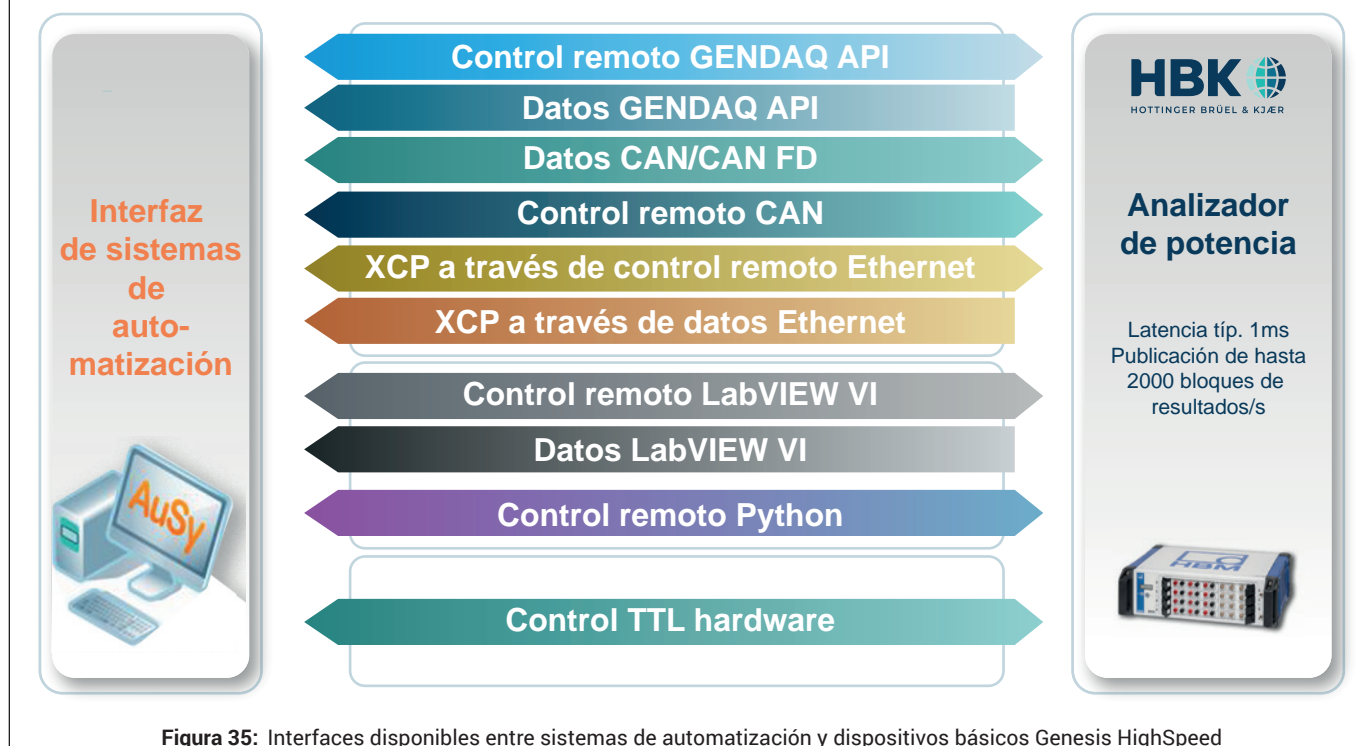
Interfaz de sistemas de automatización

AuSy

Control remoto GENDAQ API

Datos GENDAQ API

Datos CAN/CAN FD

Control remoto CAN

XCP a través de control remoto Ethernet

XCP a través de datos Ethernet

Control remoto LabVIEW VI

Datos LabVIEW VI

Control remoto Python

Control TTL hardware

HBK

HOTTINGER BRÜEL & KJÆR

Analizador de potencia

Latencia típ. 1ms Publicación de hasta 2000 bloques de resultados/s

HBM

**Figura 35:** Interfaces disponibles entre sistemas de automatización y dispositivos básicos Genesis HighSpeed